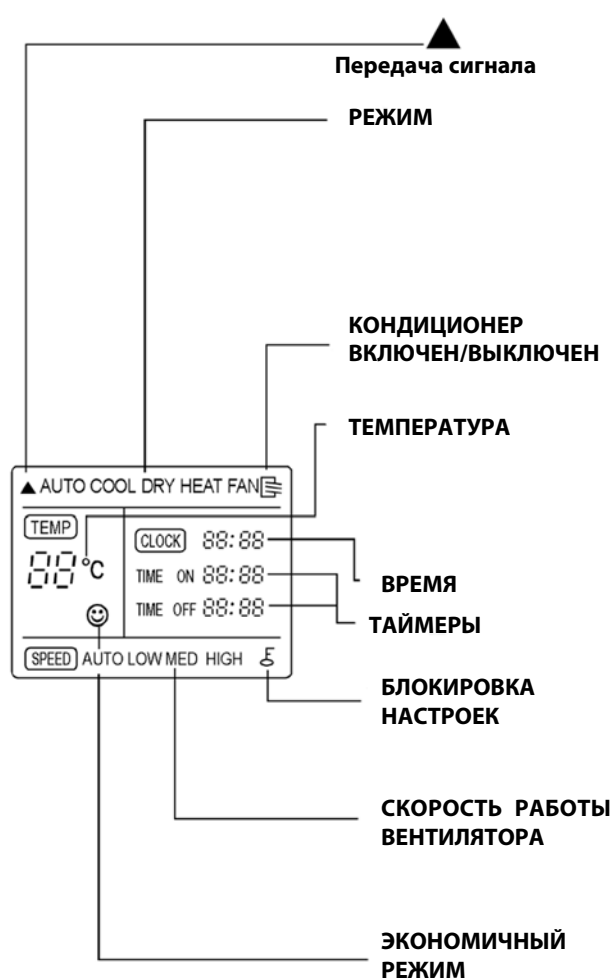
Передача сигнала

РЕЖИМ

КОНДИЦИОНЕР ВКЛЮЧЕН/ВЫКЛЮЧЕН

ТЕМПЕРАТУРА

▲ AUTO COOL DRY HEAT FAN

TEMP

88 °C

CLOCK 88:88

TIME ON 88:88

TIME OFF 88:88

SPEED AUTO LOW MED HIGH

ВРЕМЯ

ТАЙМЕРЫ

БЛОКИРОВКА НАСТРОЕК

СКОРОСТЬ РАБОТЫ ВЕНТИЛЯТОРА

ЭКОНОМИЧНЫЙ РЕЖИМ